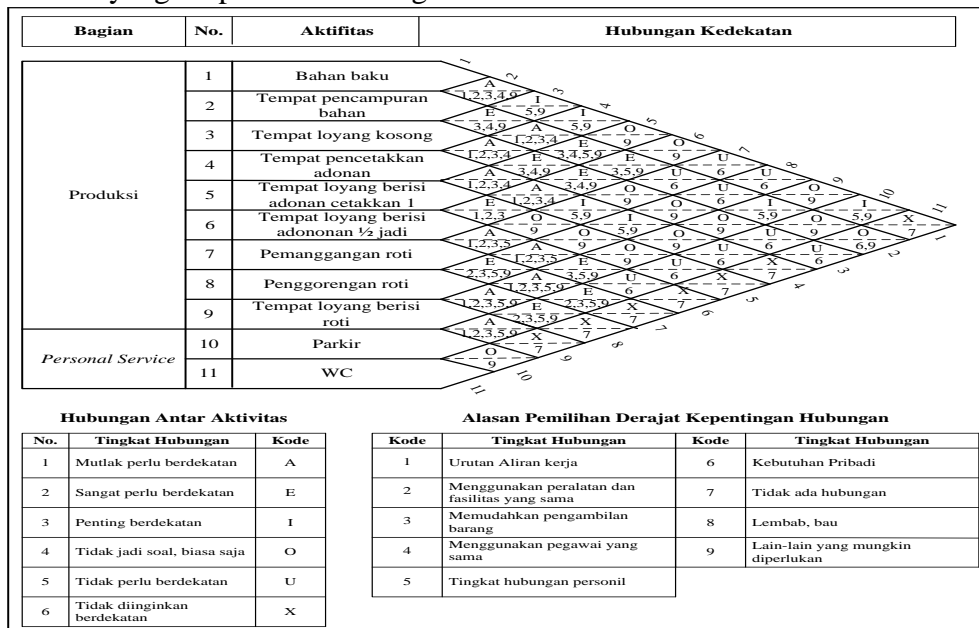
| Bagian | No. | Aktifitas | Hubungan Kedekatan |
|---|---|---|---|
| Produksi | 1 | Bahan baku | |
| | 2 | Tempat pencampuran bahan | |
| | 3 | Tempat loyang kosong | |
| | 4 | Tempat pencetakkan adonan | |
| | 5 | Tempat loyang berisi adonan cetakkan 1 | |
| | 6 | Tempat loyang berisi adononan ½ jadi | |
| | 7 | Pemanggangan roti | |
| | 8 | Penggorengan roti | |
| | 9 | Tempat loyang berisi roti | |
| *Personal Service* | 10 | Parkir | |
| | 11 | WC | |

A 1,2,3,4,9 I 5,9 I 5,9 E 5,9 O 9 A 1,2,3,4 E 3,4,9 A 1,2,3,4 E 3,4,5,9 E 9 U 6 A 3,4,9 E 3,5,9 U 6 U 6 A 1,2,3,4 E 1,2,3,4 A 3,4,9 O 6 U 6 O 9 E 1,2,3 I 9 O 6 I 9 I 5,9 O 5,9 I 5,9 O 9 O 5,9 U 9 O 6,9 X 7 A 9 O 9 U 6 U 6 A 1,2,3,5 A 9 O 9 U 6 X 7 E 1,2,3,5 E 9 U 6 X 7 A 2,3,5,9 E 3,5,9 X 7 A 1,2,3,5,9 E 2,3,5,9 X 7 A 1,2,3,5,9 E 2,3,5,9 X 7 X 7 O 9

1 2 3 4 5 6 7 8 9 10 11

**Hubungan Antar Aktivitas**

| No. | Tingkat Hubungan | Kode |
|---|---|---|
| 1 | Mutlak perlu berdekatan | A |
| 2 | Sangat perlu berdekatan | E |
| 3 | Penting berdekatan | I |
| 4 | Tidak jadi soal, biasa saja | O |
| 5 | Tidak perlu berdekatan | U |
| 6 | Tidak diinginkan berdekatan | X |

**Alasan Pemilihan Derajat Kepentingan Hubungan**

| Kode | Tingkat Hubungan | Kode | Tingkat Hubungan |
|---|---|---|---|
| 1 | Urutan Aliran kerja | 6 | Kebutuhan Pribadi |
| 2 | Menggunakan peralatan dan fasilitas yang sama | 7 | Tidak ada hubungan |
| 3 | Memudahkan pengambilan barang | 8 | Lembab, bau |
| 4 | Menggunakan pegawai yang sama | 9 | Lain-lain yang mungkin diperlukan |
| 5 | Tingkat hubungan personil | | |